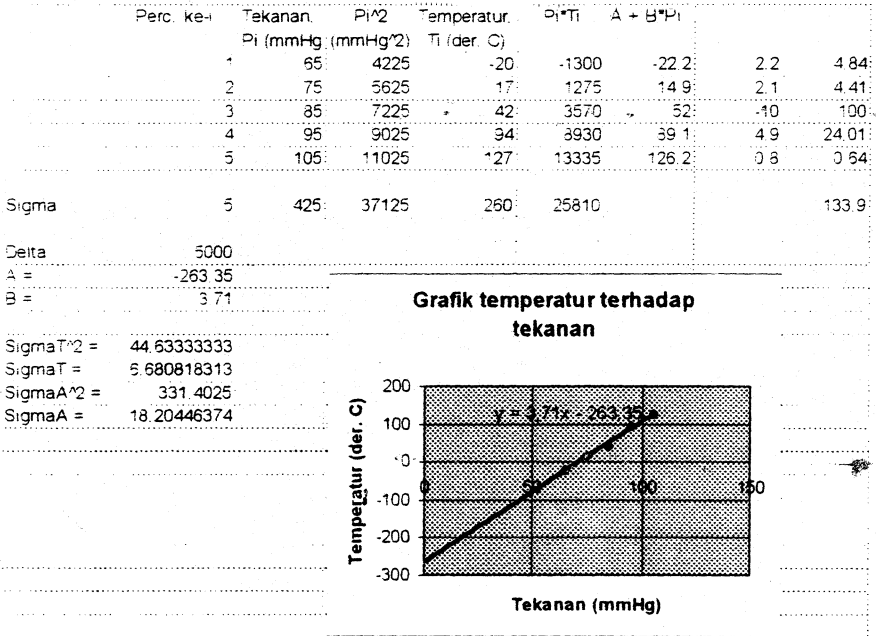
| Perc. ke-i | Tekanan. Pi (mmHg) | Pi^2 (mmHg^2) | Temperatur. Ti (der. C) | Pi*Ti | A + B*Pi | | |
|---|---|---|---|---|---|---|---|
| 1 | 65 | 4225 | -20 | -1300 | -22.2 | 2.2 | 4.84 |
| 2 | 75 | 5625 | 17 | 1275 | 14.9 | 2.1 | 4.41 |
| 3 | 85 | 7225 | 42 | 3570 | 52 | -10 | 100 |
| 4 | 95 | 9025 | 94 | 8930 | 89.1 | 4.9 | 24.01 |
| 5 | 105 | 11025 | 127 | 13335 | 126.2 | 0.8 | 0.64 |

| | | | | | | | |
|---|---|---|---|---|---|---|---|
| Sigma | 5 | 425 | 37125 | 260 | 25810 | | 133.9 |

Delta 5000
A = -263.35
B = 3.71

SigmaT^2 = 44.63333333
SigmaT = 6.680818313
SigmaA^2 = 331.4025
SigmaA = 18.20446374

Grafik temperatur terhadap tekanan

y = 3.71x - 263.35

200
100
0
-100
-200
-300
0
50
100
150

Temperatur (der. C)

Tekanan (mmHg)